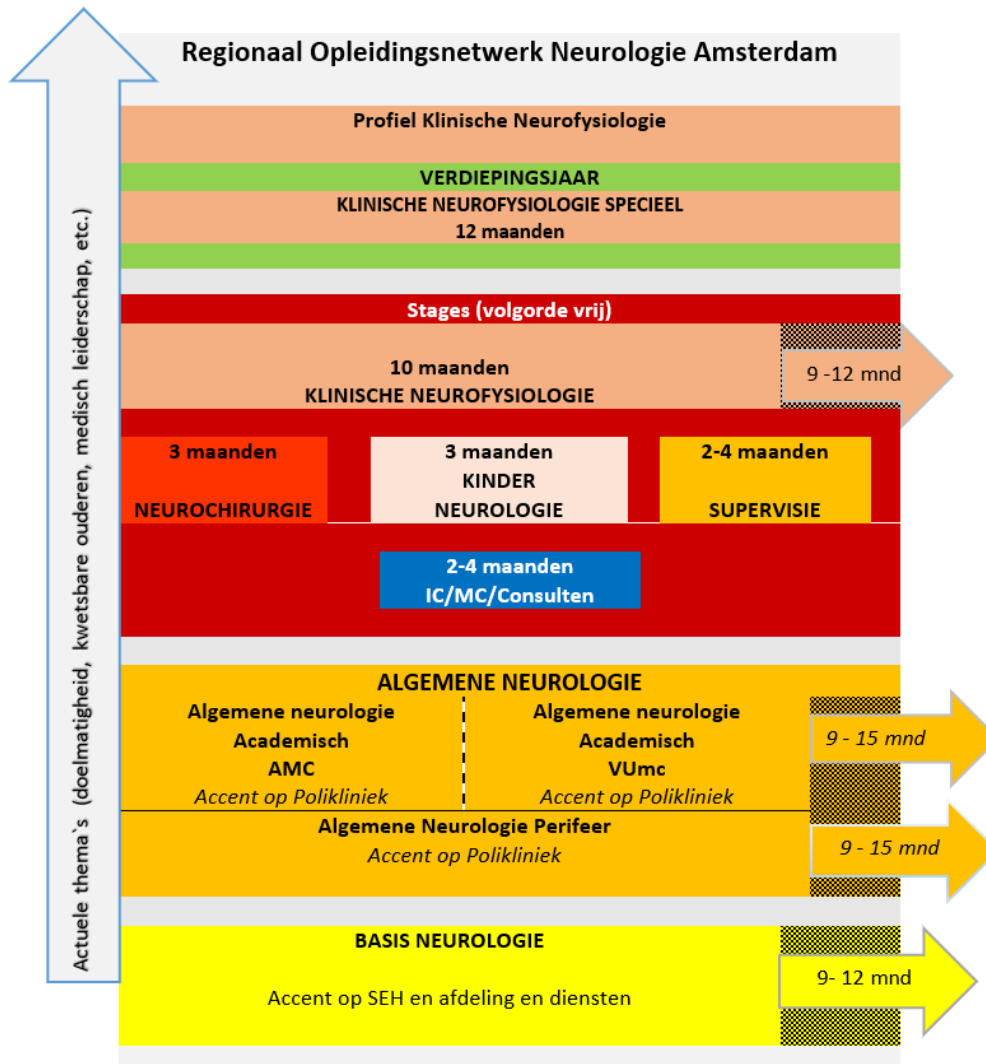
Actuele thema`s (doelmatigheid, kwetsbare ouderen, medisch leiderschap, etc.)

Regionaal Opleidingsnetwerk Neurologie Amsterdam

Profiel Klinische Neurofysiologie

VERDIEPINGSJAAR

KLINISCHE NEUROFYSIOLOGIE SPECIEEL

12 maanden

Stages (volgorde vrij)

10 maanden
KLINISCHE NEUROFYSIOLOGIE

9 -12 mnd

3 maanden

NEUROCHIRURGIE

3 maanden
KINDER
NEUROLOGIE

2-4 maanden

SUPERVISIE

2-4 maanden
IC/MC/Consulten

ALGEMENE NEUROLOGIE

Algemene neurologie
Academisch
AMC
*Accent op Polikliniek*

Algemene neurologie
Academisch
VUmc
*Accent op Polikliniek*

9 - 15 mnd

Algemene Neurologie Perifeer
*Accent op Polikliniek*

9 - 15 mnd

BASIS NEUROLOGIE

Accent op SEH en afdeling en diensten

9- 12 mnd